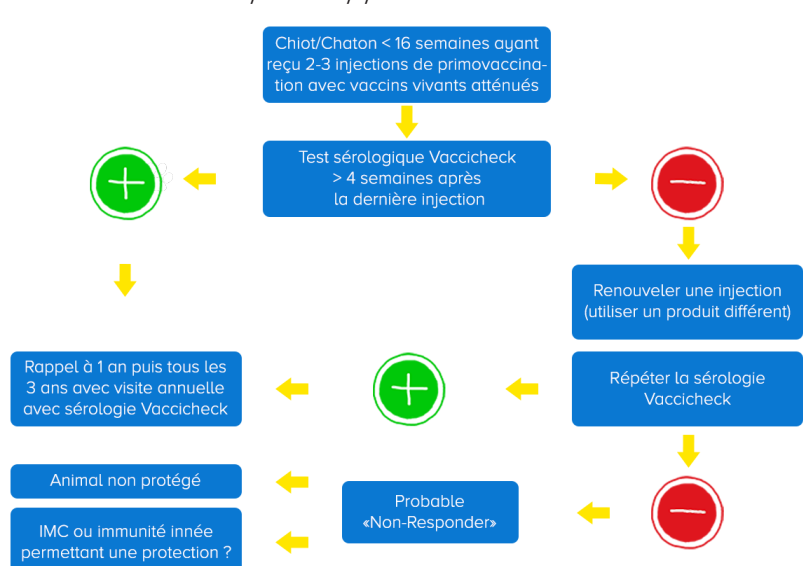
Chiot/Chaton < 16 semaines ayant reçu 2-3 injections de primovaccination avec vaccins vivants atténués

Test sérologique Vaccicheck > 4 semaines après la dernière injection

+

−

Renouveler une injection (utiliser un produit différent)

Rappel à 1 an puis tous les 3 ans avec visite annuelle avec sérologie Vaccicheck

+

Répéter la sérologie Vaccicheck

−

Animal non protégé

IMC ou immunité innée permettant une protection ?

Probable «Non-Responder»